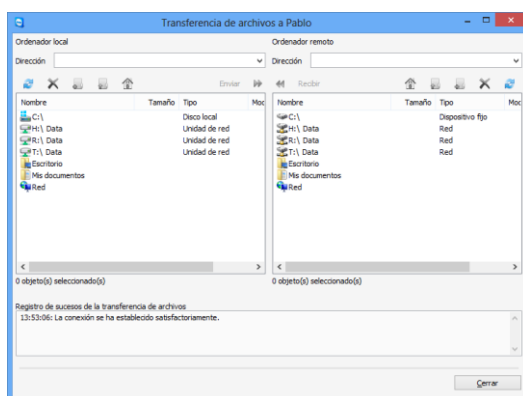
Transferencia de archivos a Pablo

Ordenador local

Dirección

Enviar

| Nombre | Tamaño | Tipo | Moc |
|---|---|---|---|
| C:\ | | Disco local | |
| H:\ Data | | Unidad de red | |
| R:\ Data | | Unidad de red | |
| T:\ Data | | Unidad de red | |
| Escritorio | | | |
| Mis documentos | | | |
| Red | | | |

0 objeto(s) seleccionado(s)

Ordenador remoto

Dirección

Recibir

| Nombre | Tamaño | Tipo | Moc |
|---|---|---|---|
| C:\ | | Dispositivo fijo | |
| H:\ Data | | Red | |
| R:\ Data | | Red | |
| T:\ Data | | Red | |
| Escritorio | | | |
| Mis documentos | | | |
| Red | | | |

0 objeto(s) seleccionado(s)

Registro de sucesos de la transferencia de archivos

13:53:06: La conexión se ha establecido satisfactoriamente.

Cerrar